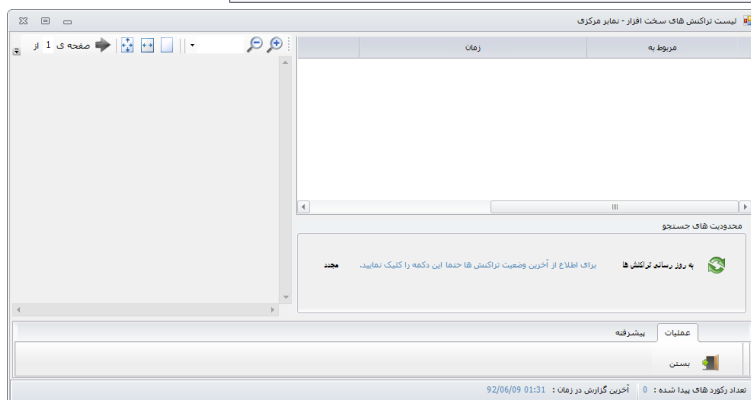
لیست تراکنش های سخت افزار - نمابر مرکزی

مربوط به | زمان

صفحه ی 1 از

محدودیت های جستجو

به روز رسانی تراکنش ها

برای اطلاع از آخرین وضعیت تراکنش ها حتما این دکمه را کلیک نمایید.

مجدد

عملیات
پیشرفته

بستن

تعداد رکورد های پیدا شده : 0
آخرین گزارش در زمان : 92/06/09 01:31